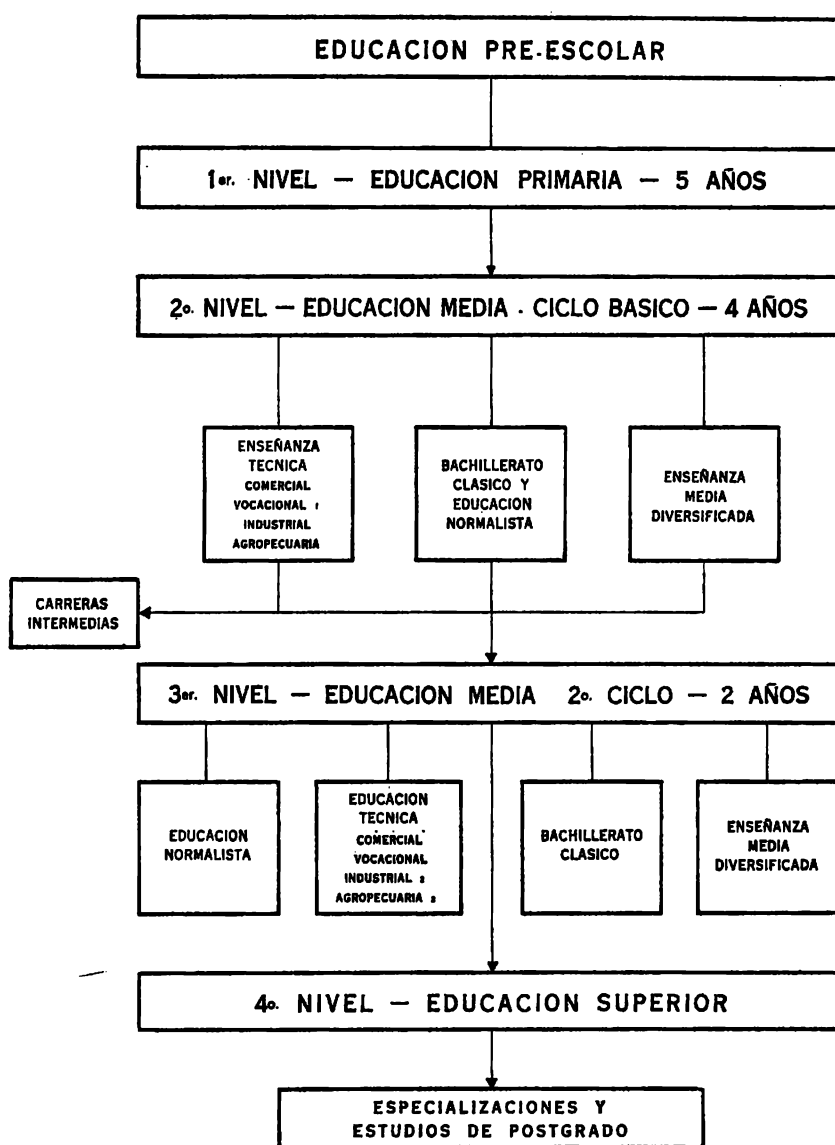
EDUCACION PRE-ESCOLAR

1er. NIVEL — EDUCACION PRIMARIA — 5 AÑOS

2o. NIVEL — EDUCACION MEDIA · CICLO BASICO — 4 AÑOS

ENSEÑANZA TECNICA COMERCIAL VOCACIONAL ı INDUSTRIAL AGROPECUARIA

BACHILLERATO CLASICO Y EDUCACION NORMALISTA

ENSEÑANZA MEDIA DIVERSIFICADA

CARRERAS INTERMEDIAS

3er. NIVEL — EDUCACION MEDIA 2o. CICLO — 2 AÑOS

EDUCACION NORMALISTA

EDUCACION TECNICA COMERCIAL VOCACIONAL INDUSTRIAL 2 AGROPECUARIA 2

BACHILLERATO CLASICO

ENSEÑANZA MEDIA DIVERSIFICADA

4o. NIVEL — EDUCACION SUPERIOR

ESPECIALIZACIONES Y ESTUDIOS DE POSTGRADO